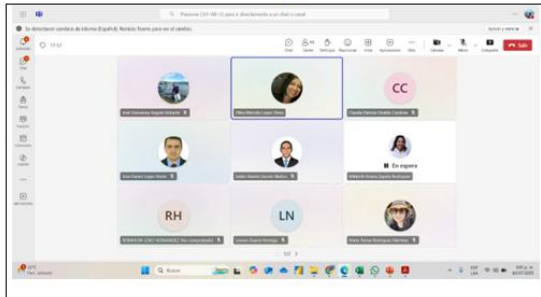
Pantalla CAP-68-12 para ir directamente a un chat o canal

Se detectaron cambios de idioma (Español). Reinicie Teams para ver el cambio.

Iniciar y reiniciar

17:52

Chat
Gente
Participar
Reaccionar
Vista
Aplicaciones
Más
Cámara
Micro
Compartir
Salir

CC

En espera

RH

LN

1/2

Buscar

ESP
LAA